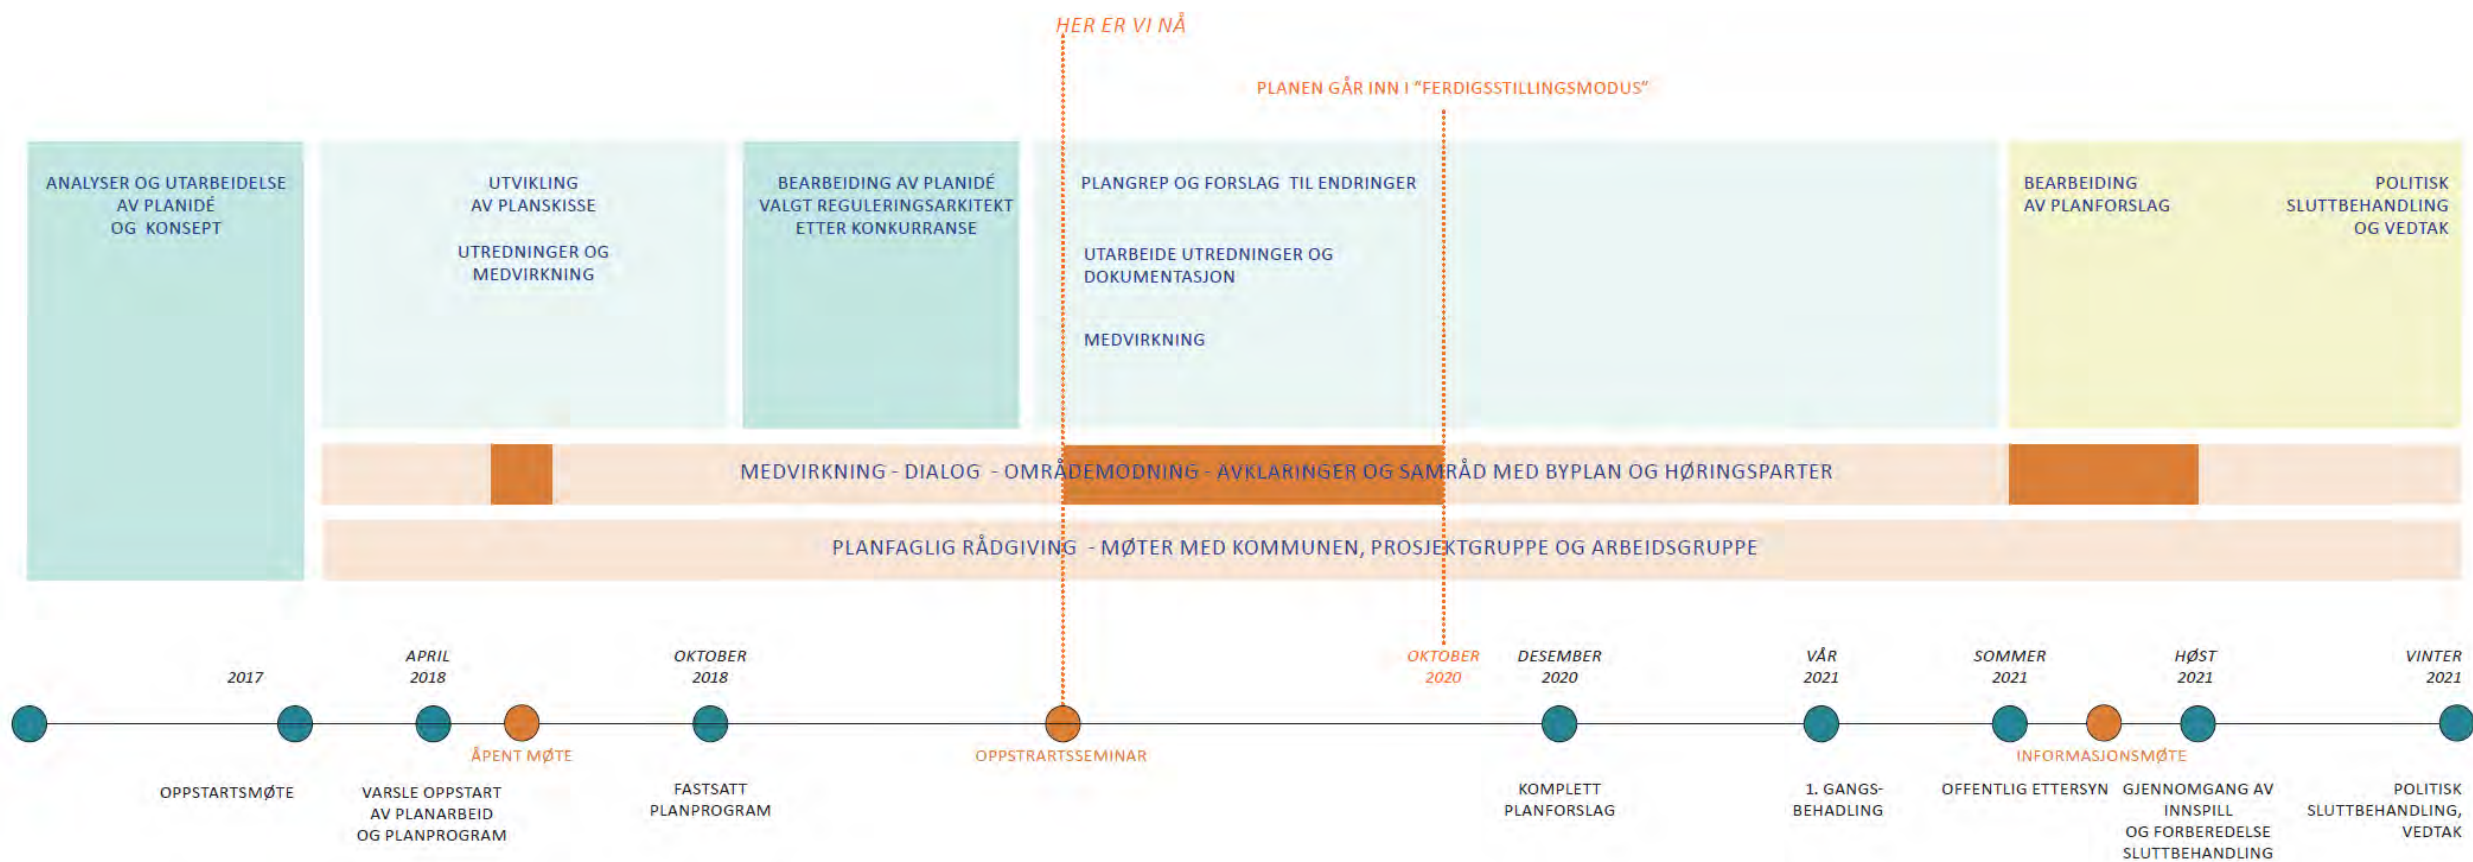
HER ER VI NÅ

PLANEN GÅR INN I "FERDIGSSTILLINGSMODUS"

ANALYSER OG UTARBEIDELSE AV PLANIDÉ OG KONSEPT

UTVIKLING AV PLANSKISSE

UTREDNINGER OG MEDVIRKNING

BEARBEIDING AV PLANIDÉ VALGT REGULERINGSARKITEKT ETTER KONKURRANSE

PLANGREP OG FORSLAG TIL ENDRINGER

UTARBEIDE UTREDNINGER OG DOKUMENTASJON

MEDVIRKNING

BEARBEIDING AV PLANFORSLAG

POLITISK SLUTTBEHANDLING OG VEDTAK

MEDVIRKNING - DIALOG - OMRÅDEMODNING - AVKLARINGER OG SAMRÅD MED BYPLAN OG HØRINGSPARTER

PLANFAGLIG RÅDGIVING - MØTER MED KOMMUNEN, PROSJEKTGRUPPE OG ARBEIDSGRUPPE

2017

APRIL 2018

OKTOBER 2018

OKTOBER 2020

DESEMBER 2020

VÅR 2021

SOMMER 2021

HØST 2021

VINTER 2021

ÅPENT MØTE

OPPSTARTSSEMINAR

INFORMASJONSMØTE

OPPSTARTSMØTE

VARSLE OPPSTART AV PLANARBEID OG PLANPROGRAM

FASTSATT PLANPROGRAM

KOMPLETT PLANFORSLAG

1. GANGS-BEHANDLING

OFFENTLIG ETTERSYN

GJENNOMGANG AV INNSPILL OG FORBEREDELSE SLUTTBEHANDLING

POLITISK SLUTTBEHANDLING, VEDTAK